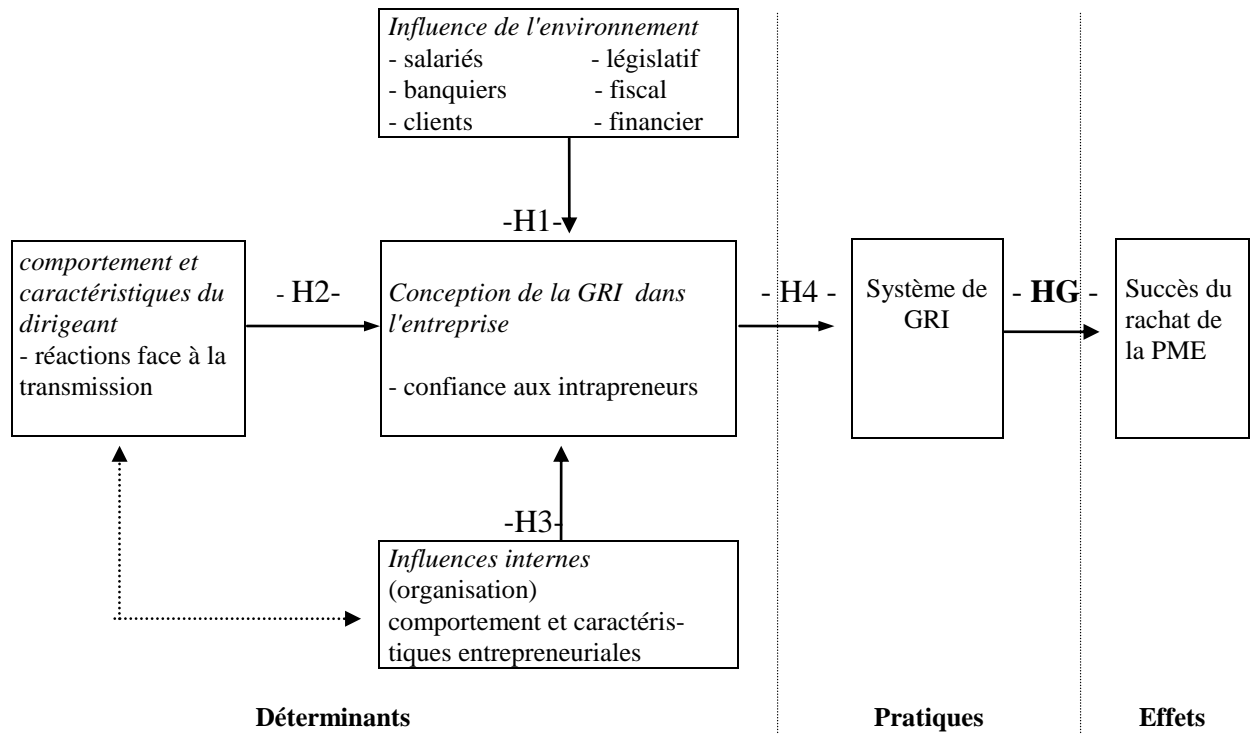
Influence de l'environnement
- salariés
- banquiers
- clients
- législatif
- fiscal
- financier

-H1-

comportement et caractéristiques du dirigeant
- réactions face à la transmission

- H2-

Conception de la GRI dans l'entreprise

- confiance aux intrapreneurs

- H4 -

Système de GRI

- HG -

Succès du rachat de la PME

-H3-

Influences internes
(organisation)
comportement et caractéristiques entrepreneuriales

Déterminants

Pratiques

Effets